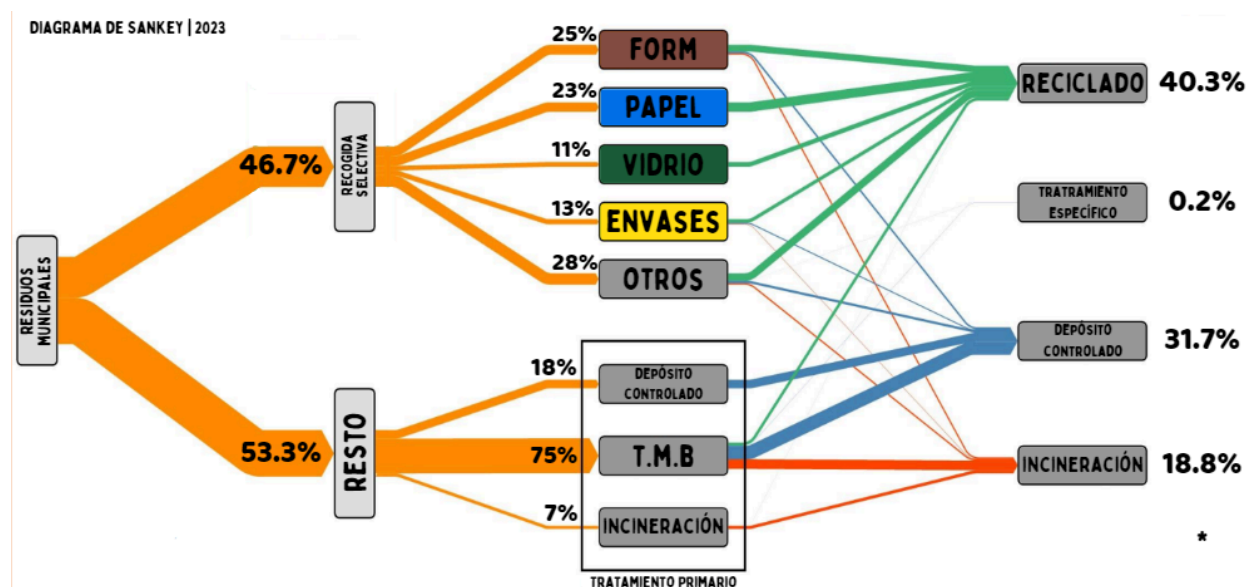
DIAGRAMA DE SANKEY | 2023

RESIDUOS MUNICIPALES

46.7%

RECOGIDA SELECTIVA

53.3%

RESTO

25% FORM

23% PAPEL

11% VIDRIO

13% ENVASES

28% OTROS

18% DEPÓSITO CONTROLADO

75% T.M.B

7% INCINERACIÓN

TRATAMIENTO PRIMARIO

RECICLADO 40.3%

TRATAMIENTO ESPECÍFICO 0.2%

DEPÓSITO CONTROLADO 31.7%

INCINERACIÓN 18.8%

*